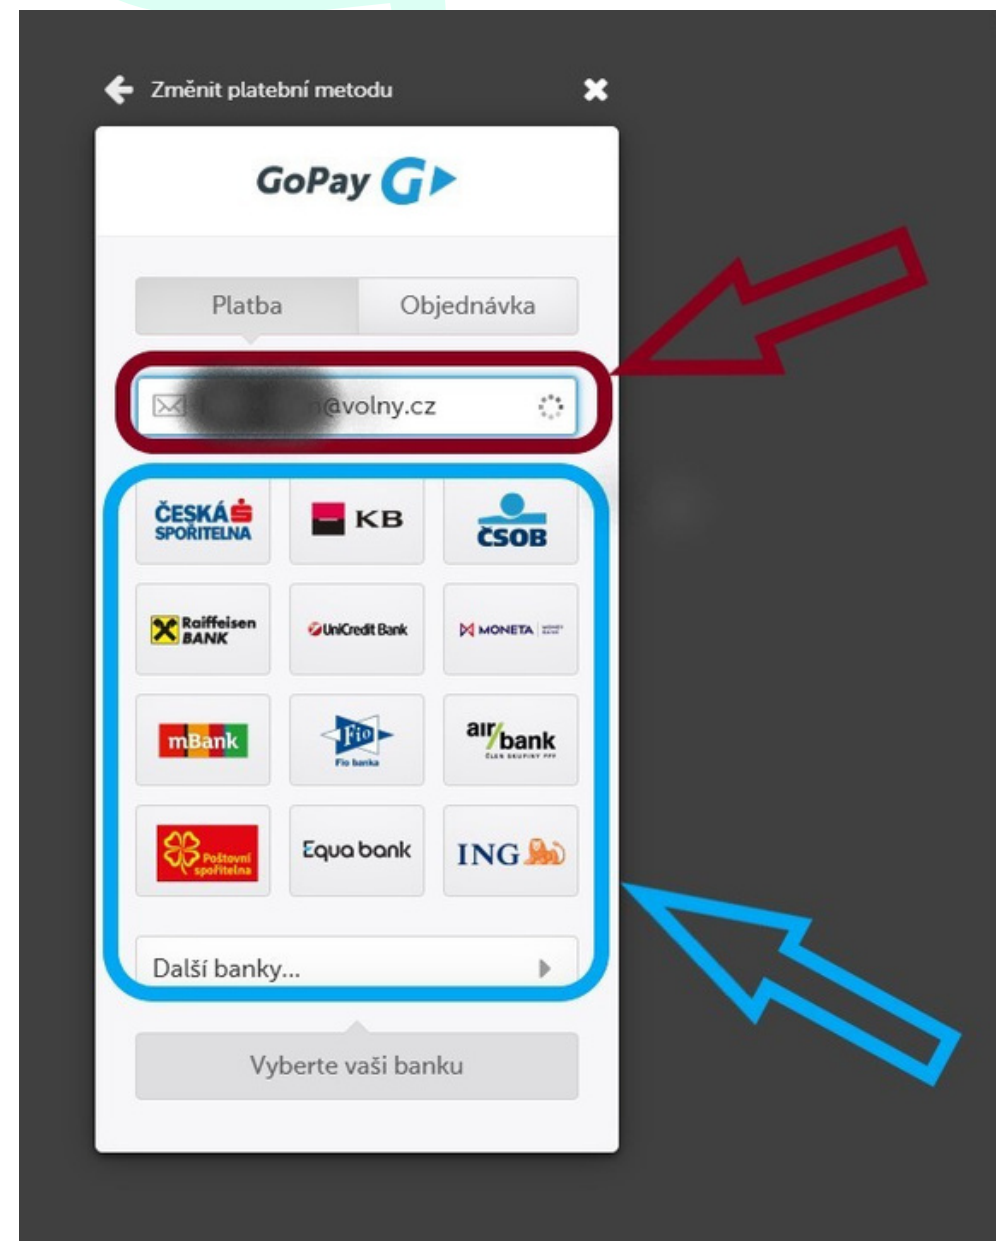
Změnit platební metodu

GoPay

Platba

Objednávka

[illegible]n@volny.cz

ČESKÁ SPOŘITELNA

KB

ČSOB

Raiffeisen BANK

UniCredit Bank

MONETA

mBank

Fio

Fio banka

air bank

ČLEN SKUPINY PPF

Poštovní spořitelna

Equa bank

ING

Další banky...

Vyberte vaši banku